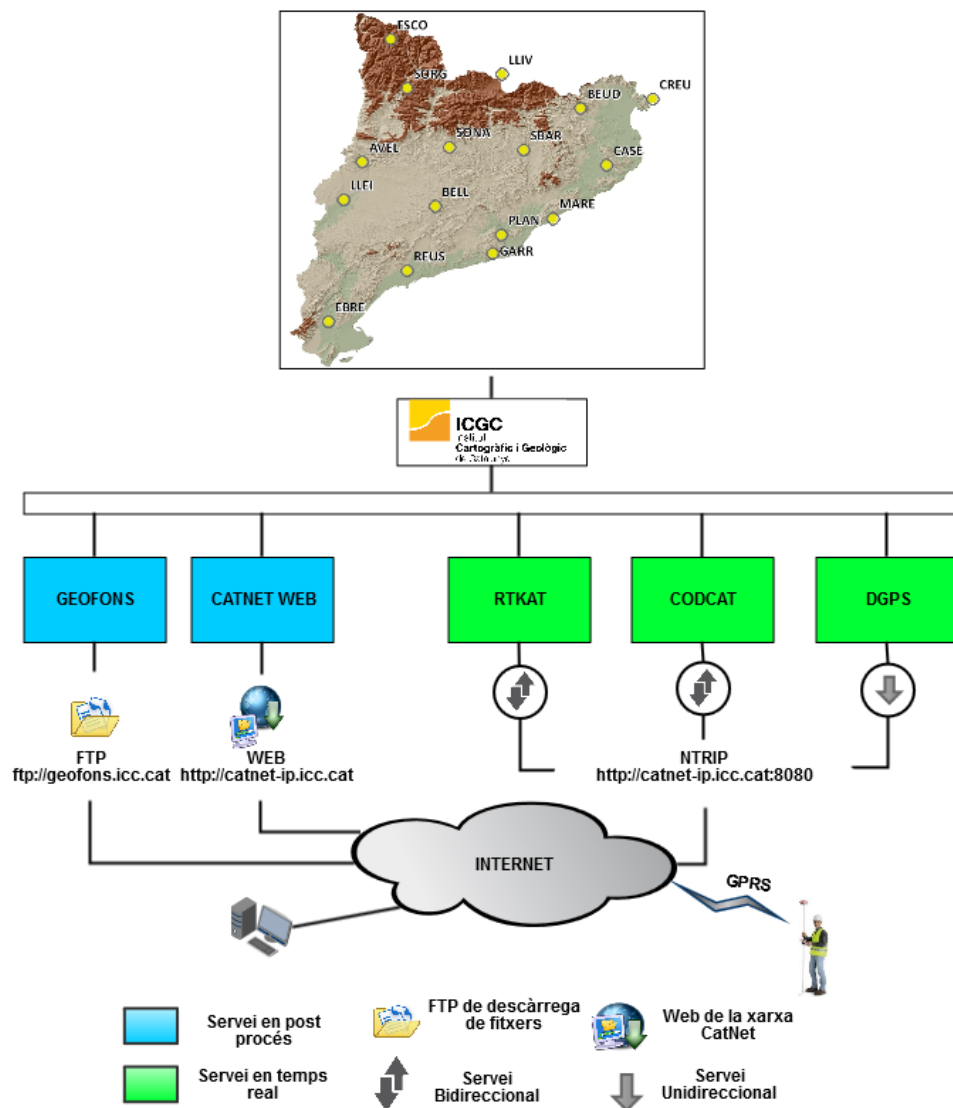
ESCO
LLIV
SURG
CREU
BEUD
SONA
SBAR
AVEL
CASE
LLEI
BELL
MARE
PLAN
GARR
REUS
EBRE

ICGC
Institut Cartogràfic i Geològic de Catalunya

GEOFONS
CATNET WEB
RTKAT
CODCAT
DGPS

FTP
ftp://geofons.icc.cat
WEB
http://catnet-ip.icc.cat
NTRIP
http://catnet-ip.icc.cat:8080

INTERNET
GPRS

Servei en post procés
FTP de descàrrega de fitxers
Web de la xarxa CatNet
Servei en temps real
Servei Bidireccional
Servei Unidireccional